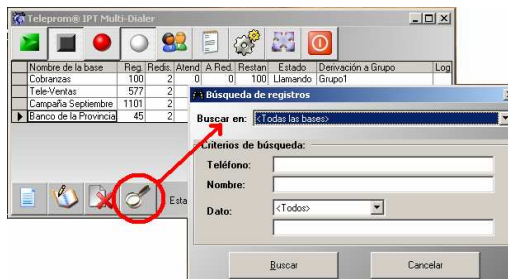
Teleprom® IPT Multi-Dialer

| | Nombre de la base | Reg. | Redis. | Atend. | A Red. | Restan | Estado | Derivación a Grupo | Log |
|---|---|---|---|---|---|---|---|---|---|
| | Cobranzas | 100 | 2 | 0 | 0 | 100 | Llamando | Grupo1 | |
| | Tele-Ventas | 577 | 2 | | | | | | |
| | Campaña Septiembre | 1101 | 2 | | | | | | |
| ▶ | Banco de la Provincia | 45 | 2 | | | | | | |

Esta

Búsqueda de registros

Buscar en: <Todas las bases>

Criterios de búsqueda:

Teléfono:

Nombre:

Dato: <Todos>

Buscar

Cancelar